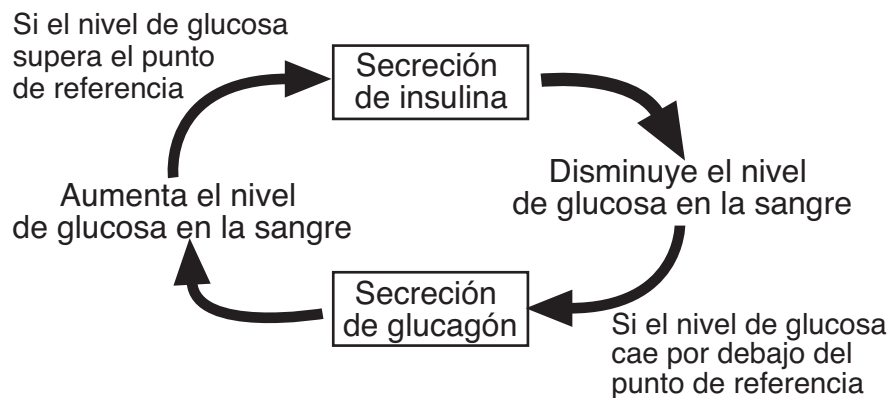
Si el nivel de glucosa supera el punto de referencia

Secreción de insulina

Disminuye el nivel de glucosa en la sangre

Si el nivel de glucosa cae por debajo del punto de referencia

Secreción de glucagón

Aumenta el nivel de glucosa en la sangre